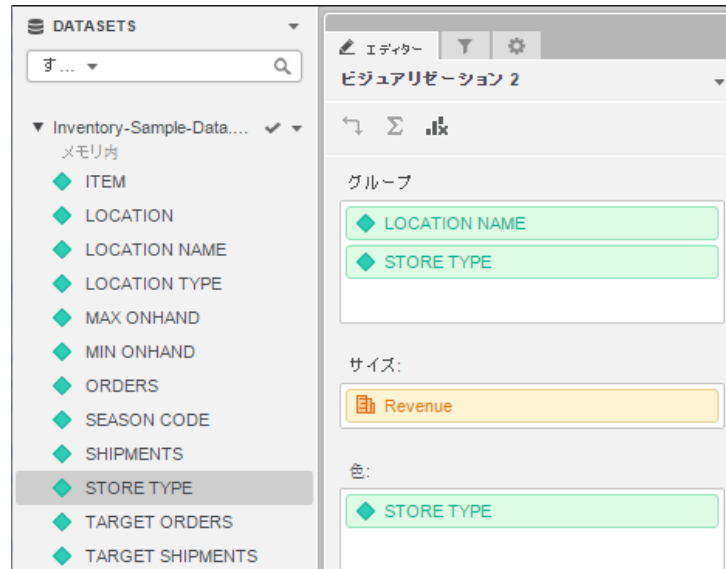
DATASETS

す...

Inventory-Sample-Data....
メモリ内
ITEM
LOCATION
LOCATION NAME
LOCATION TYPE
MAX ONHAND
MIN ONHAND
ORDERS
SEASON CODE
SHIPMENTS
STORE TYPE
TARGET ORDERS
TARGET SHIPMENTS

エディター

ビジュアリゼーション 2

グループ
LOCATION NAME
STORE TYPE

サイズ:
Revenue

色:
STORE TYPE